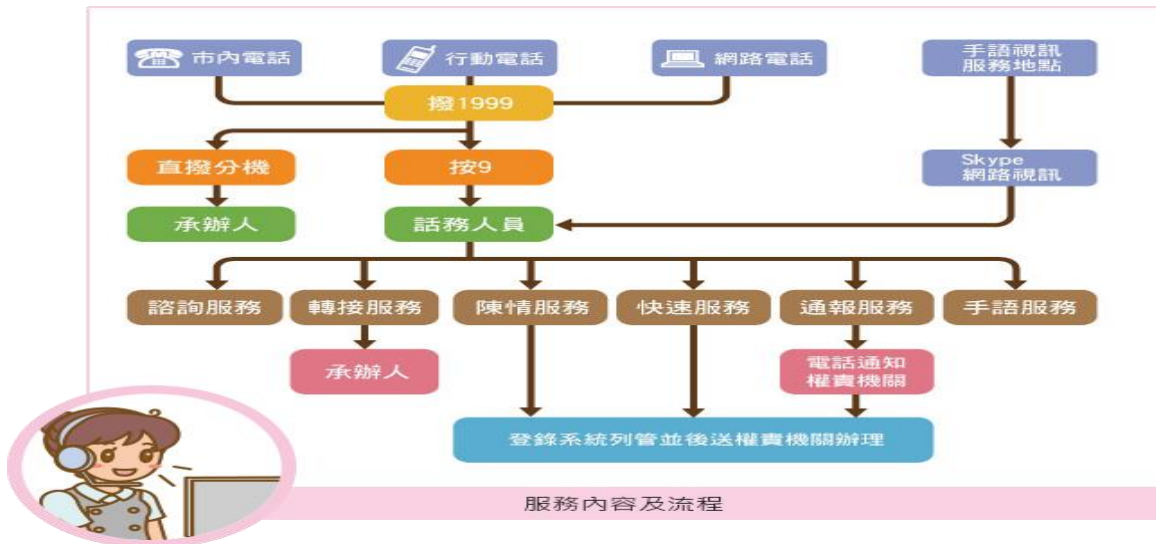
市內電話

行動電話

網路電話

手語視訊服務地點

撥1999

直撥分機

按9

Skype網路視訊

承辦人

話務人員

諮詢服務

轉接服務

陳情服務

快速服務

通報服務

手語服務

承辦人

電話通知權責機關

登錄系統列管並後送權責機關辦理

服務內容及流程